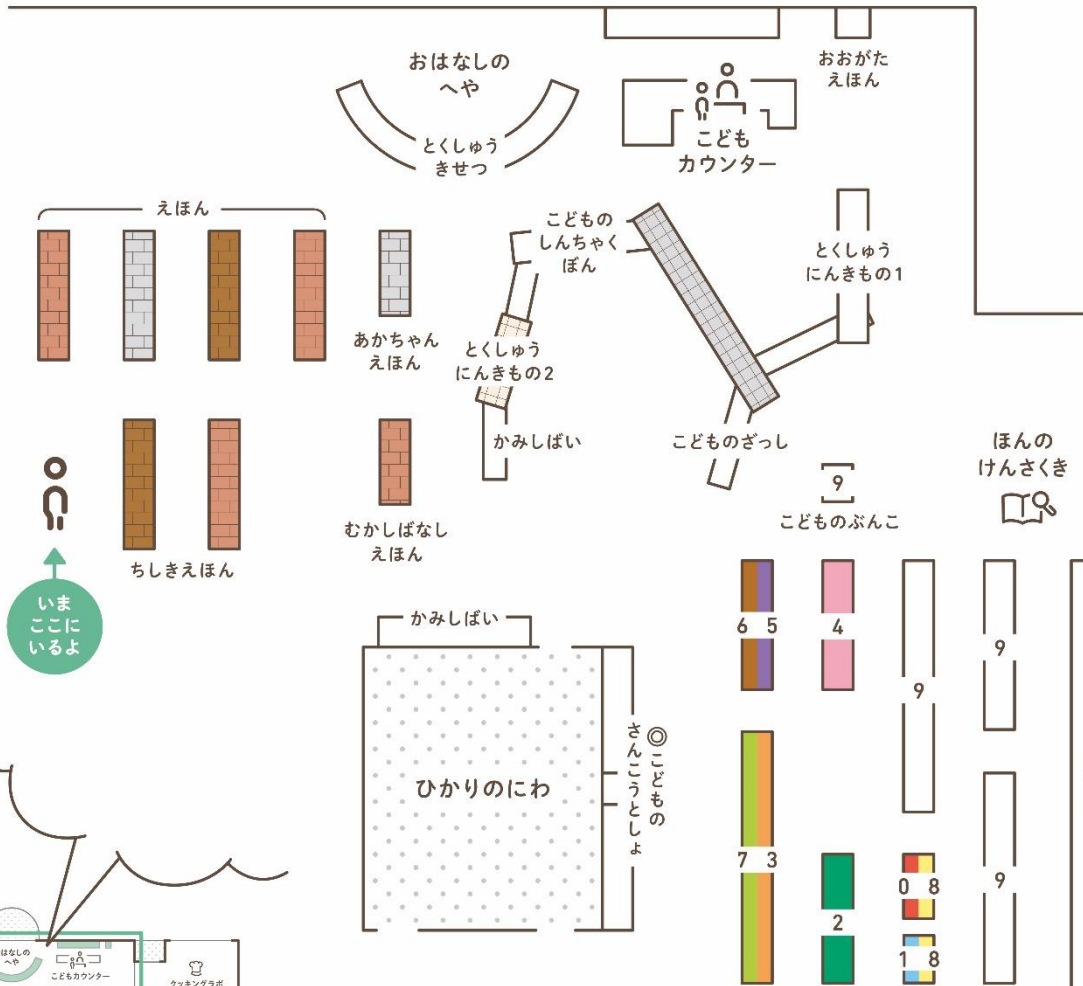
おはなしの
へや

とくしゅう
きせつ

おおがた
えほん

こども
カウンター

えほん

こどもの
しんちゃく
ぼん

とくしゅう
にんきもの1

あかちゃん
えほん

とくしゅう
にんきもの2

かみしばい

こどものざっし

ほんの
けんさくき

9
こどものぶんこ

ちしきえほん

むかしばなし
えほん

いま
ここに
いるよ

かみしばい

6 5

4

9

9

ひかりのにわ

◎こどもの
さんこうとしょ

7 3

2

0 8

1 8

9

はなしの
へや

こどもカウンター

クッキングラボ